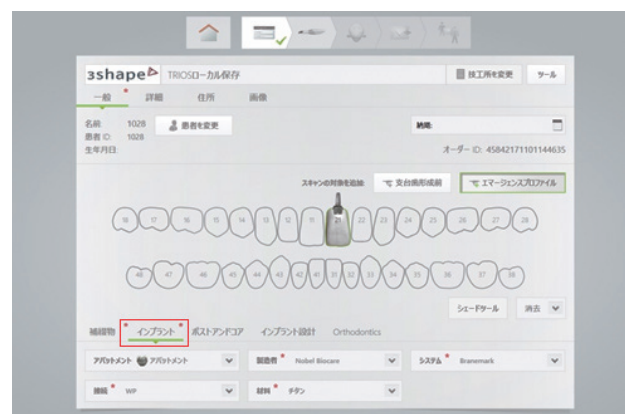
3shape TRIOSローカル保存

技工所を変更 ツール

一般 詳細 住所 画像

名前: 1028
患者ID: 1028
生年月日:

患者を変更

納期:

オーダー ID: 45842171101144635

スキャンの対象を追加:

支台歯形成前

エマージェンスプロファイル

18 17 16 15 14 13 12 11 21 22 23 24 25 26 27 28

48 47 46 45 44 43 42 41 31 32 33 34 35 36 37 38

シェードツール

消去

補綴物 インプラント ポストアンドコア インプラント設計 Orthodontics

アバットメント アバットメント

製造者 Nobel Biocare

システム Branemark

接続 WP

材料 チタン